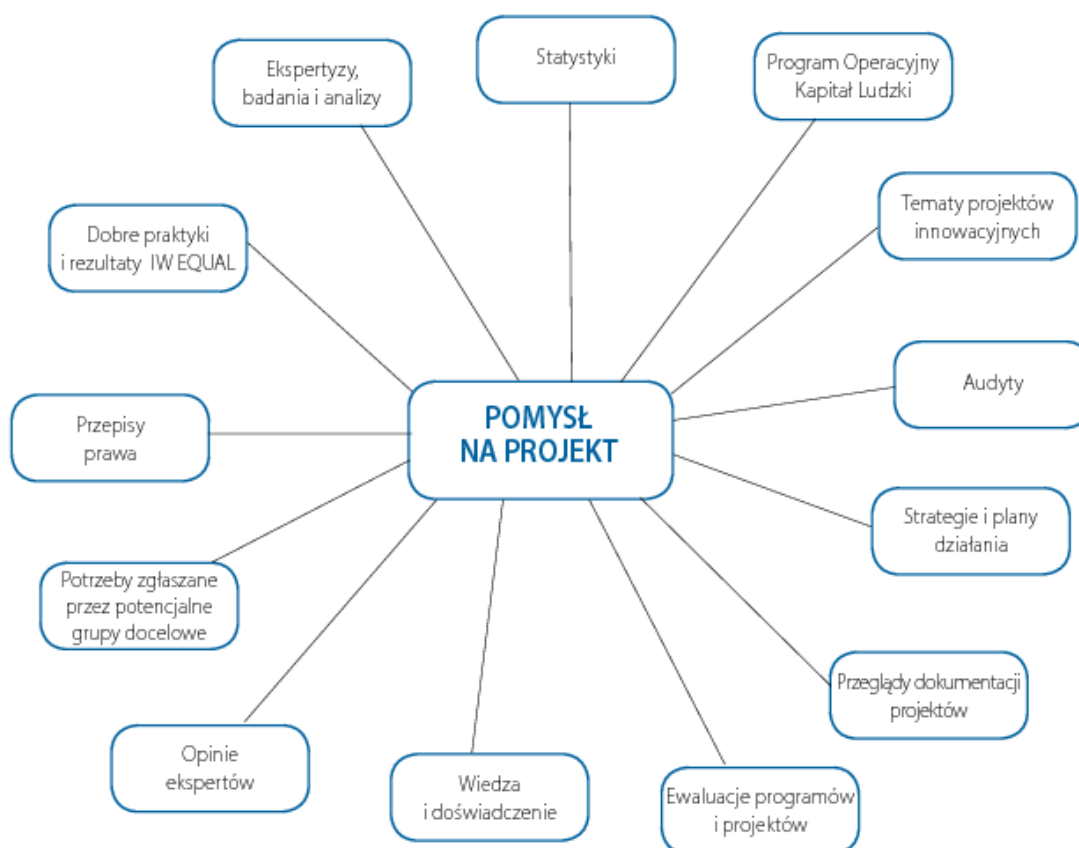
Ekspertyzy, badania i analizy

Statystyki

Program Operacyjny Kapitał Ludzki

Dobre praktyki i rezultaty IW EQUAL

Tematy projektów innowacyjnych

Audyty

POMYSŁ NA PROJEKT

Przepisy prawa

Strategie i plany działania

Potrzeby zgłaszane przez potencjalne grupy docelowe

Przeglądy dokumentacji projektów

Opinie ekspertów

Wiedza i doświadczenie

Ewaluacje programów i projektów